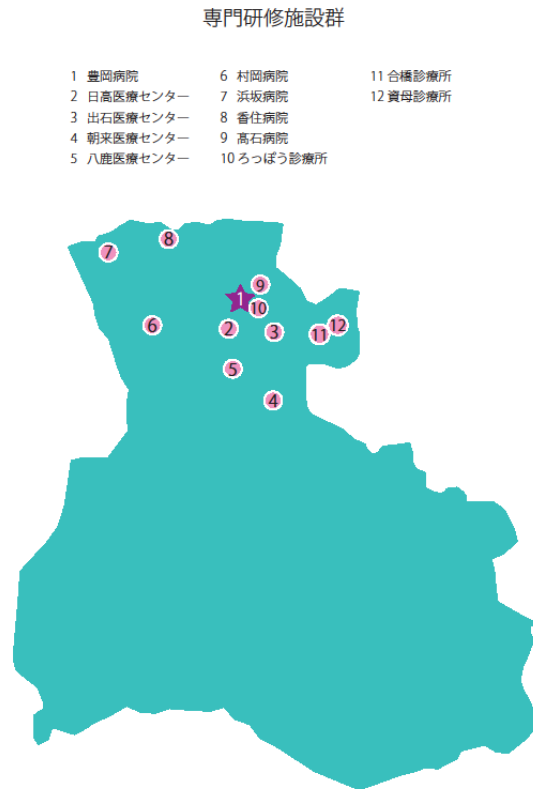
専門研修施設群

1 豊岡病院
2 日高医療センター
3 出石医療センター
4 朝来医療センター
5 八鹿医療センター

6 村岡病院
7 浜坂病院
8 香住病院
9 髙石病院
10 ろっぽう診療所

11 合橋診療所
12 資母診療所

7
8
9
1
10
6
2
3
11
12
5
4